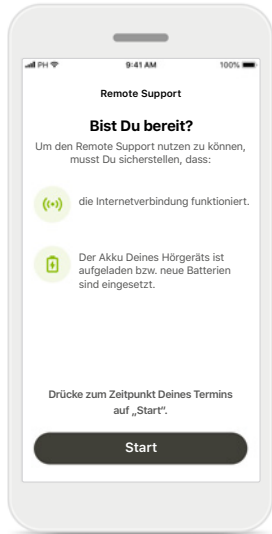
PH 9:41 AM 100%

Remote Support

Bist Du bereit?

Um den Remote Support nutzen zu können, musst Du sicherstellen, dass:

die Internetverbindung funktioniert.

Der Akku Deines Hörgeräts ist aufgeladen bzw. neue Batterien sind eingesetzt.

Drücke zum Zeitpunkt Deines Termins auf „Start".

Start